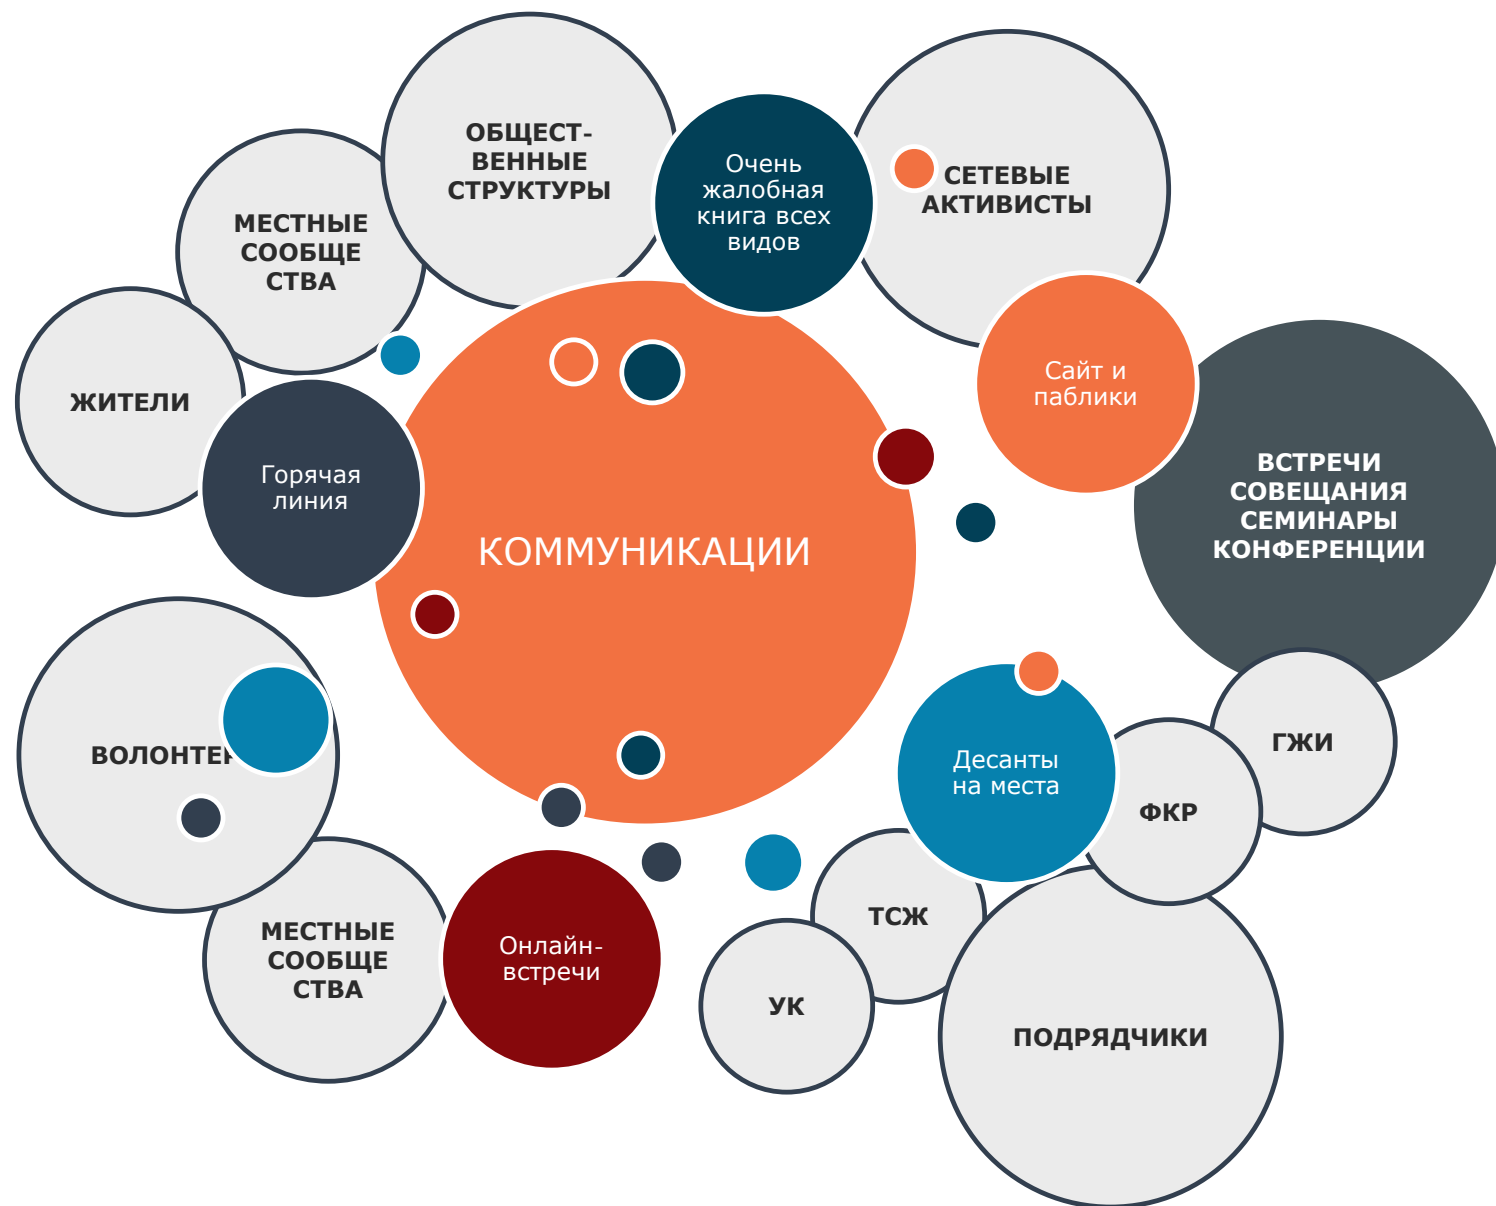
ОБЩЕСТ-ВЕННЫЕ СТРУКТУРЫ

Очень жалобная книга всех видов

СЕТЕВЫЕ АКТИВИСТЫ

МЕСТНЫЕ СООБЩЕ СТВА

ЖИТЕЛИ

Горячая линия

КОММУНИКАЦИИ

Сайт и паблики

ВСТРЕЧИ СОВЕЩАНИЯ СЕМИНАРЫ КОНФЕРЕНЦИИ

ВОЛОНТЕ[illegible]

Десанты на места

ГЖИ

ФКР

ТСЖ

МЕСТНЫЕ СООБЩЕ СТВА

Онлайн-встречи

УК

ПОДРЯДЧИКИ